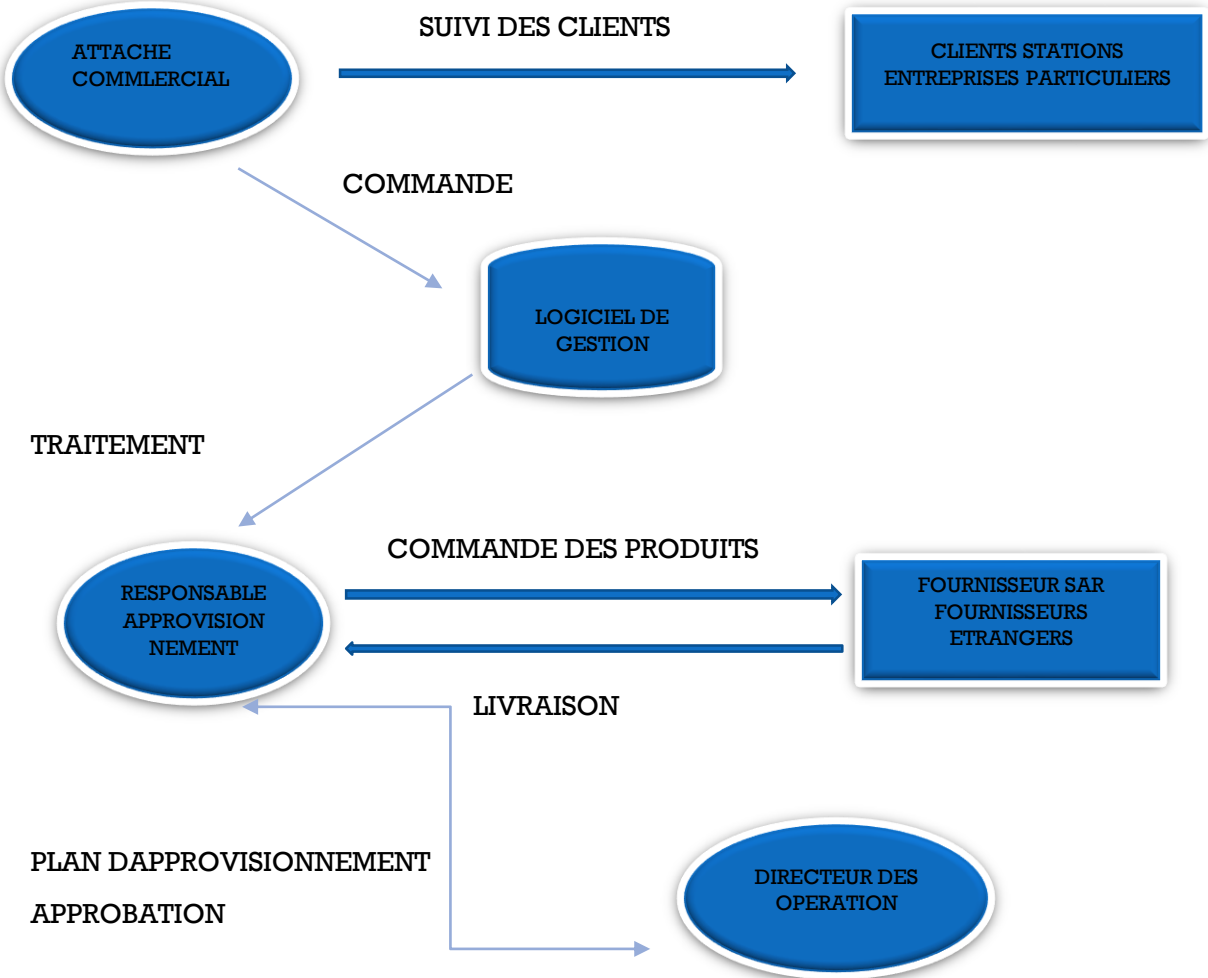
ATTACHE COMMLERCIAL

SUIVI DES CLIENTS

CLIENTS STATIONS ENTREPRISES PARTICULIERS

COMMANDE

LOGICIEL DE GESTION

TRAITEMENT

COMMANDE DES PRODUITS

RESPONSABLE APPROVISION NEMENT

FOURNISSEUR SAR FOURNISSEURS ETRANGERS

LIVRAISON

PLAN DAPPROVISIONNEMENT

APPROBATION

DIRECTEUR DES OPERATION